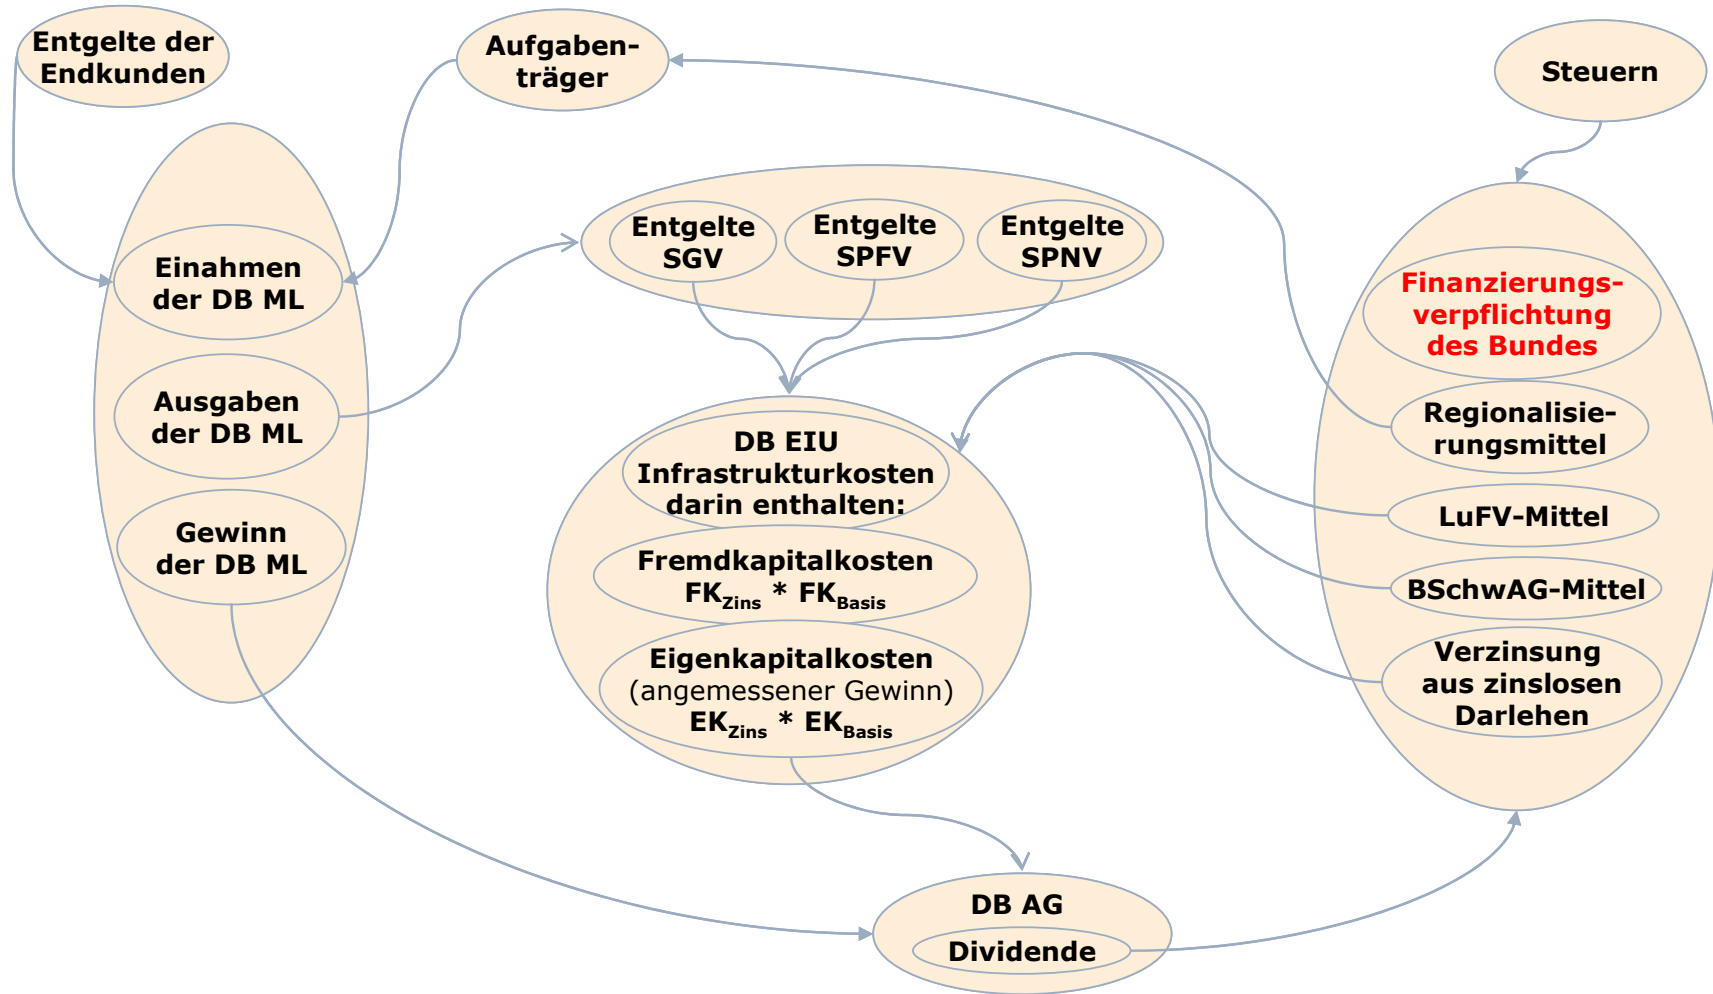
Entgelte der Endkunden

Aufgabenträger

Steuern

Einahmen der DB ML

Ausgaben der DB ML

Gewinn der DB ML

Entgelte SGV

Entgelte SPFV

Entgelte SPNV

Finanzierungsverpflichtung des Bundes

Regionalisierungsmittel

LuFV-Mittel

BSchwAG-Mittel

Verzinsung aus zinslosen Darlehen

DB EIU Infrastrukturkosten darin enthalten:

Fremdkapitalkosten $FK_{Zins}$ * $FK_{Basis}$

Eigenkapitalkosten (angemessener Gewinn) $EK_{Zins}$ * $EK_{Basis}$

DB AG

Dividende